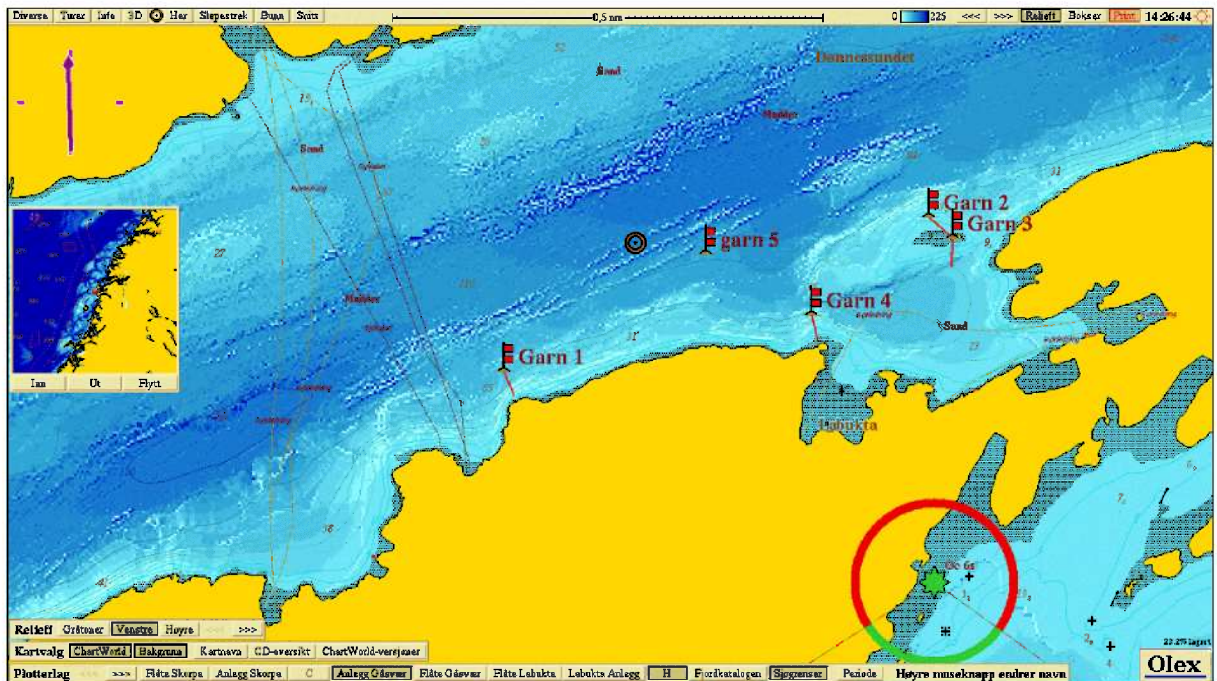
Diverse Turer Info 3D Her Slepestrek Bunn Skriv

0,5 nm

0 225 <<< >>> Relieff Bokser Print 14:26:44

Dønnesundet

Sand

Mudder

Sand

Garn 2

Garn 3

garn 5

Garn 4

Garn 1

Mudder

Sand

Lubukta

Oc 6s

Inn Ut Flytt

Relieff Gråtoner Venstre Høyre <<< >>>

Kartvalg ChartWorld Bakgrunn Kartnavn CD-oversikt ChartWorld-versjoner

Plotterlag <<< >>> Flåte Skorpa Anlegg Skorpa C Anlegg Gåsvær Flåte Gåsvær Flåte Lubukta Lubukta Anlegg H Fjordkatalogen Sjøgrenser Periode Høyre museknapp endrer navn

Olex